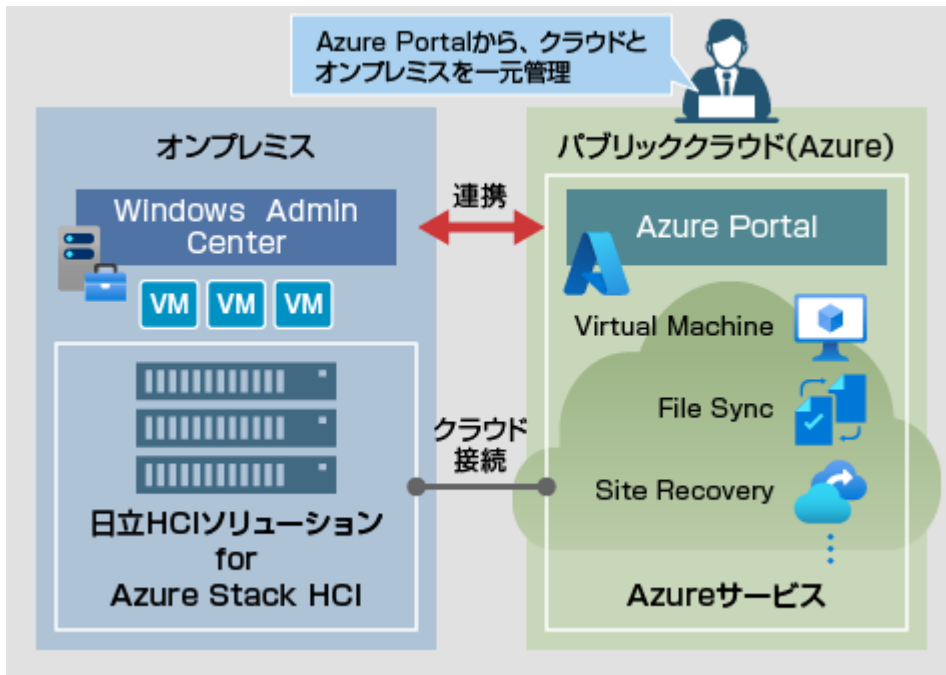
Azure Portalから、クラウドとオンプレミスを一元管理

オンプレミス

Windows Admin Center

VM VM VM

日立HCIソリューション for Azure Stack HCI

連携

クラウド接続

パブリッククラウド(Azure)

Azure Portal

Virtual Machine

File Sync

Site Recovery

Azureサービス